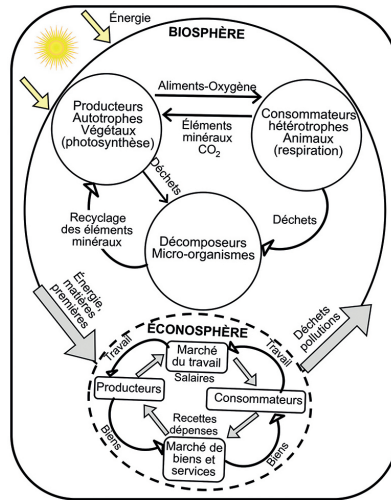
Énergie

BIOSPHÈRE

Aliments-Oxygène

Producteurs Autotrophes Végétaux (photosynthèse)

Éléments minéraux $CO_2$

Consommateurs hétérotrophes Animaux (respiration)

Déchets

Recyclage des éléments minéraux

Déchets

Décomposeurs Micro-organismes

Énergie, matières premières

Déchets pollutions

ÉCONOSPHÈRE

Travail

Marché du travail

Travail

Salaires

Producteurs

Consommateurs

Recettes dépenses

Biens

Marché de biens et services

Biens